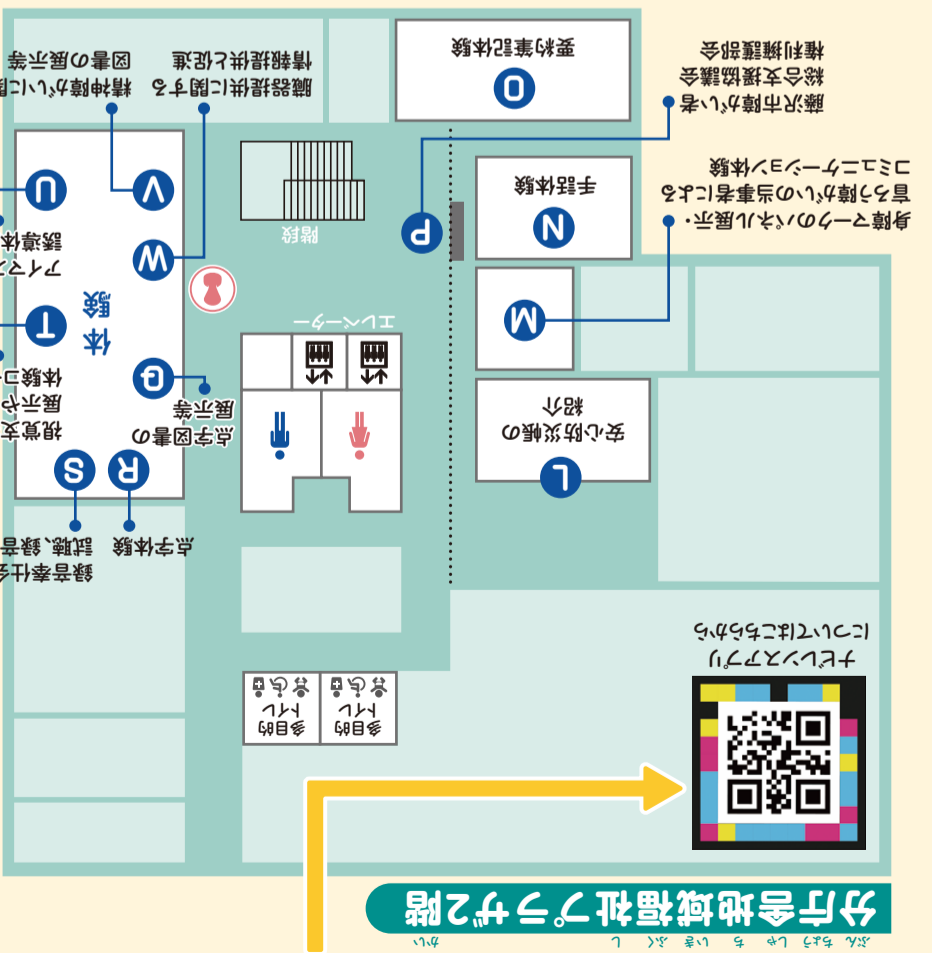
分庁舎地域福祉プラザ2階
ぶんちょうしゃちいきふくし かい

ナビレンスアプリについてはこちらから

身障マークのパネル展示・
音声障がいの当事者による
コミュニケーション体験

藤沢市障がい者
総合支援協議会
権利擁護部会

O
要約筆記体験

N
手話体験

M

L
安心防災帳の
紹介

P

エレベーター

階段

多目的
トイレ

多目的
トイレ

情報提供と伝達
聴器提供に関する

精神障がいに
図書の展示等

体験

U
V
W
T
Q
R
S

点字図書の
展示等

アイマ
誘導体

視覚支
展示や
体験コ

点字体験

録音奉仕会
試聴、録音